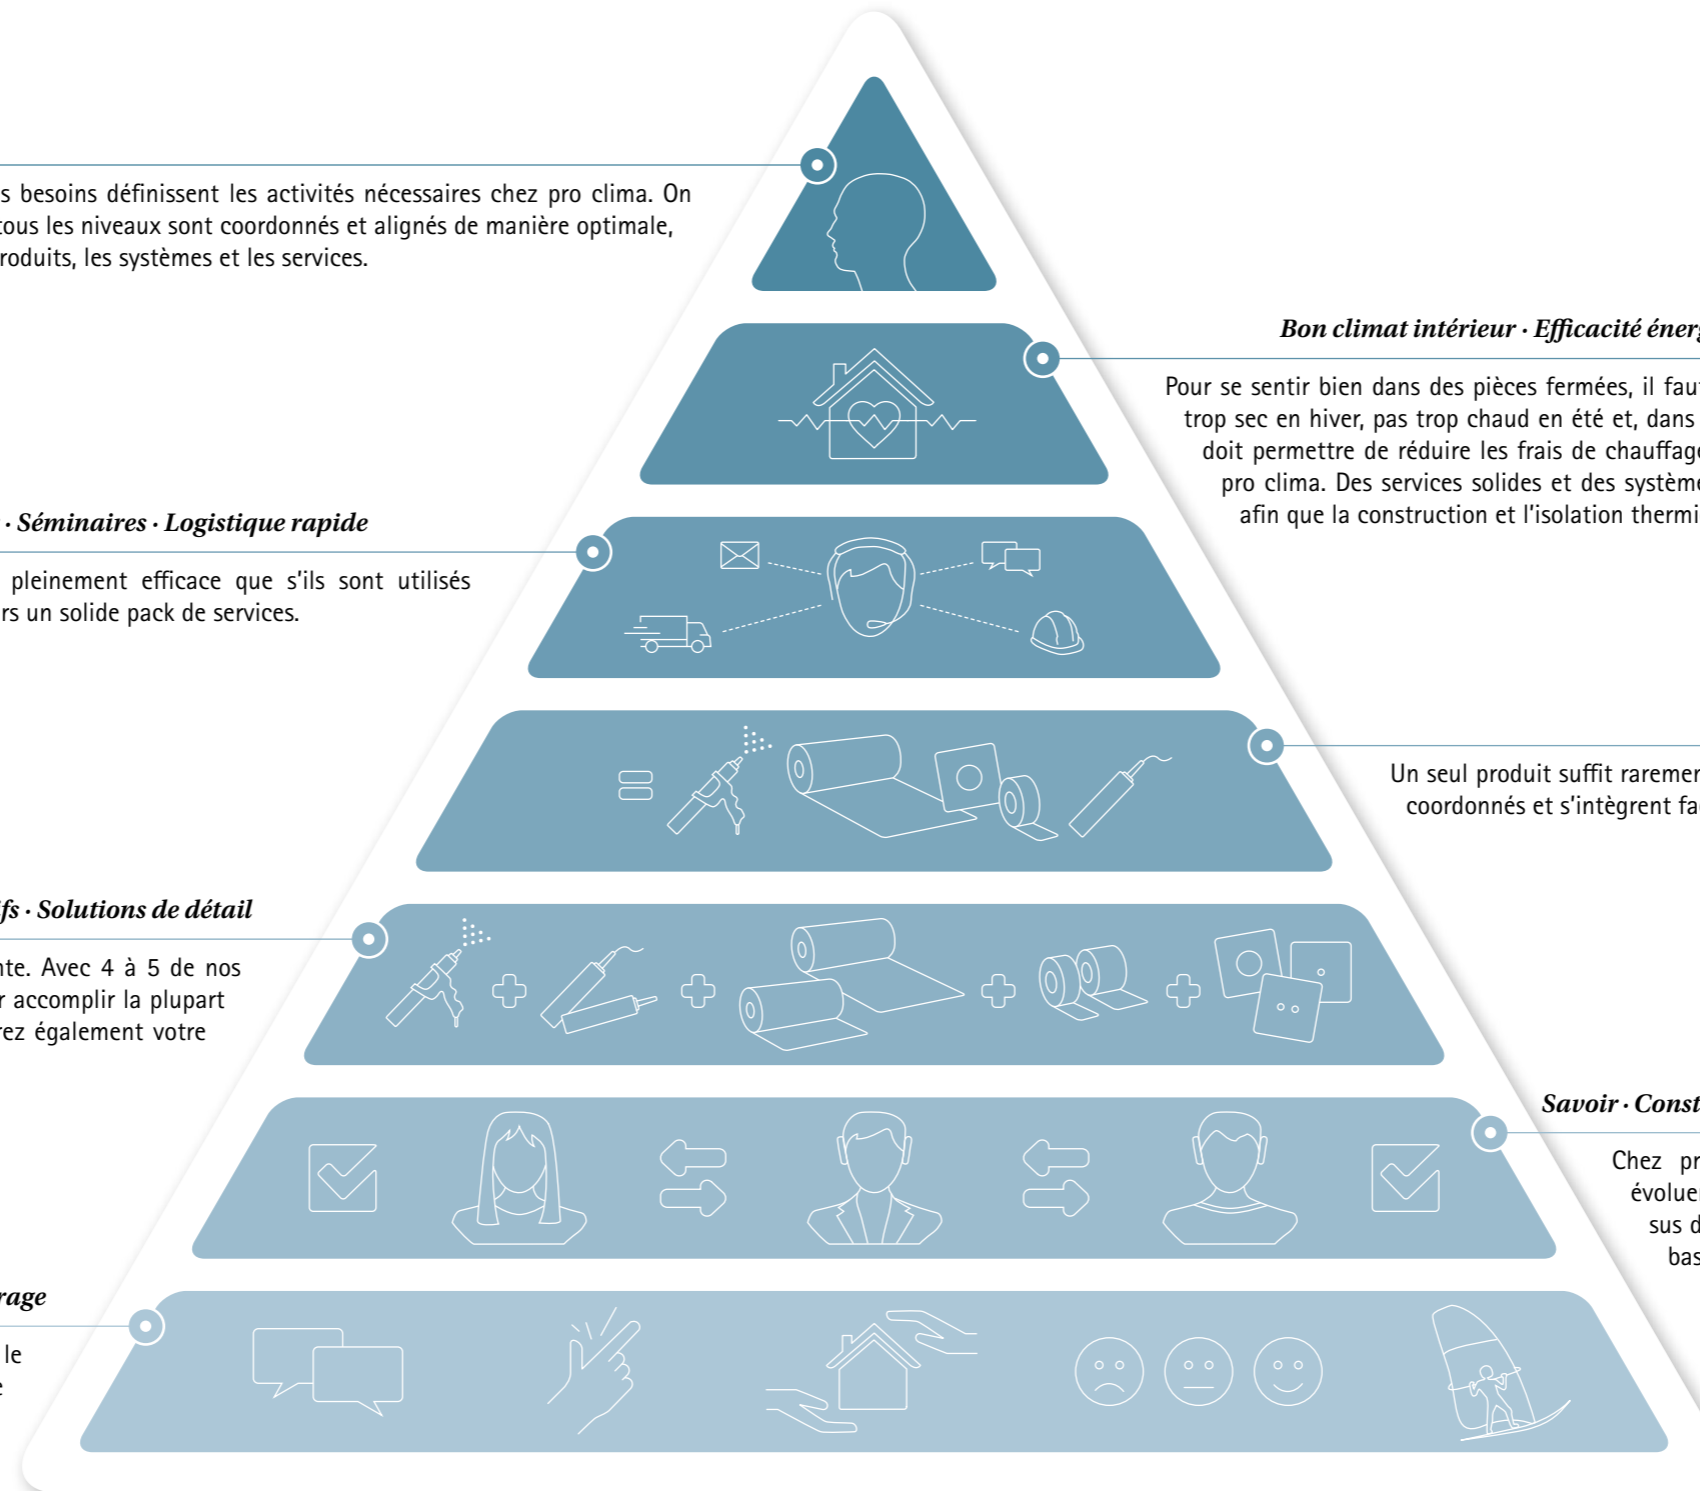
s besoins définissent les activités nécessaires chez pro clima. On tous les niveaux sont coordonnés et alignés de manière optimale, roduits, les systèmes et les services.

*Bon climat intérieur · Efficacité énerg*

Pour se sentir bien dans des pièces fermées, il faut trop sec en hiver, pas trop chaud en été et, dans doit permettre de réduire les frais de chauffag pro clima. Des services solides et des systèm afin que la construction et l'isolation thermi

*· Séminaires · Logistique rapide*

pleinement efficace que s'ils sont utilisés rs un solide pack de services.

Un seul produit suffit raremen coordonnés et s'intègrent fa

*fs · Solutions de détail*

nte. Avec 4 à 5 de nos r accomplir la plupart rez également votre

*Savoir · Const*

Chez pr évolue sus d bas

*rage*

le e